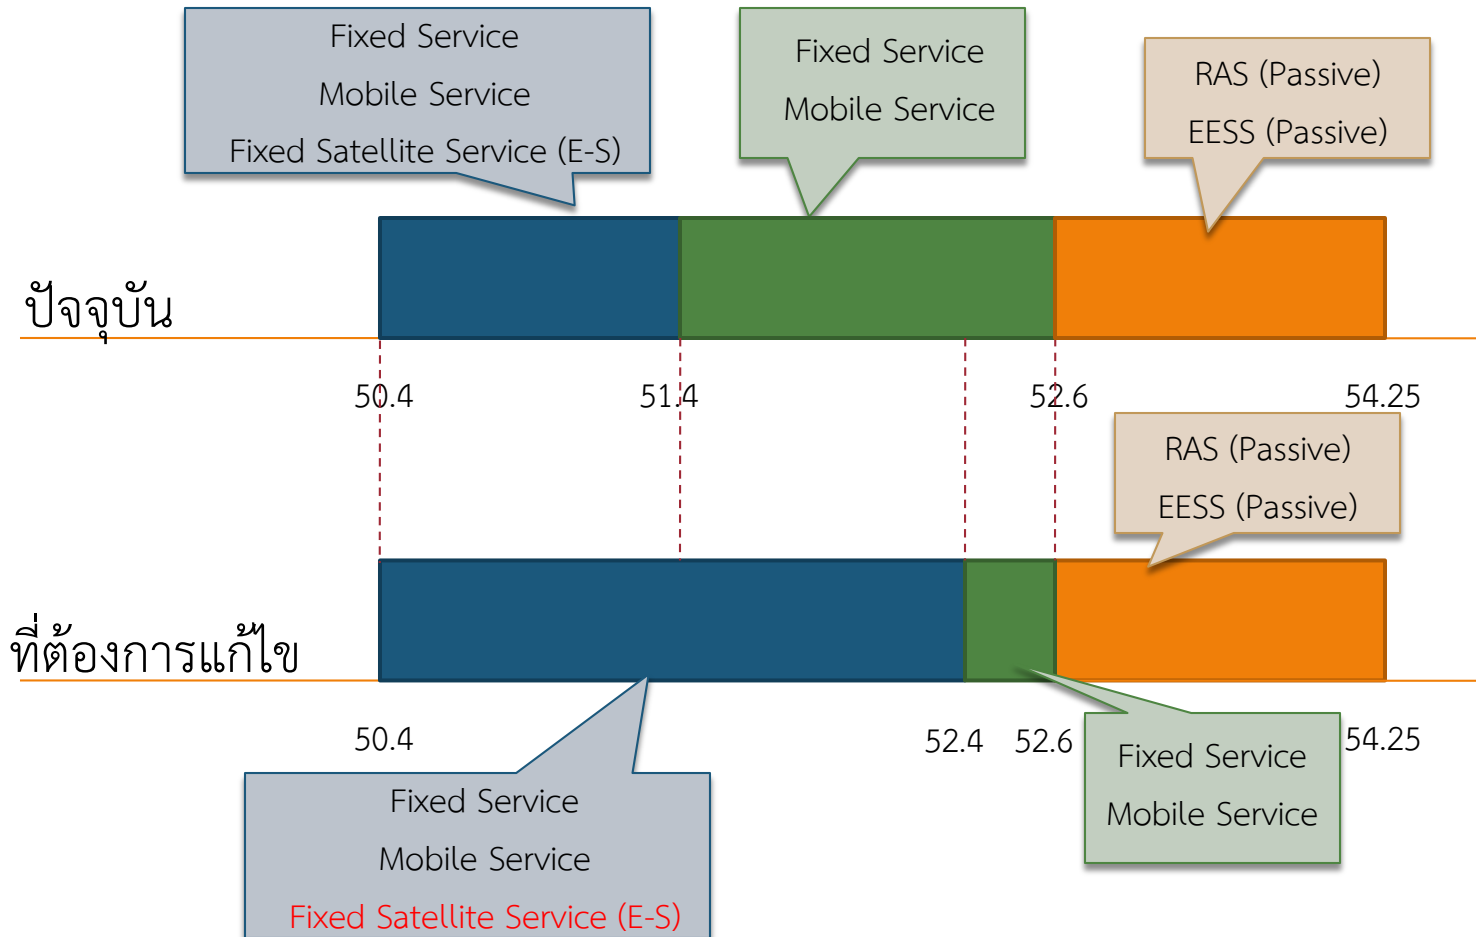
Fixed Service
Mobile Service
Fixed Satellite Service (E-S)

Fixed Service
Mobile Service

RAS (Passive)
EESS (Passive)

ปัจจุบัน

50.4
51.4
52.6
54.25

RAS (Passive)
EESS (Passive)

ที่ต้องการแก้ไข

50.4
52.4
52.6
54.25

Fixed Service
Mobile Service

Fixed Service
Mobile Service
Fixed Satellite Service (E-S)